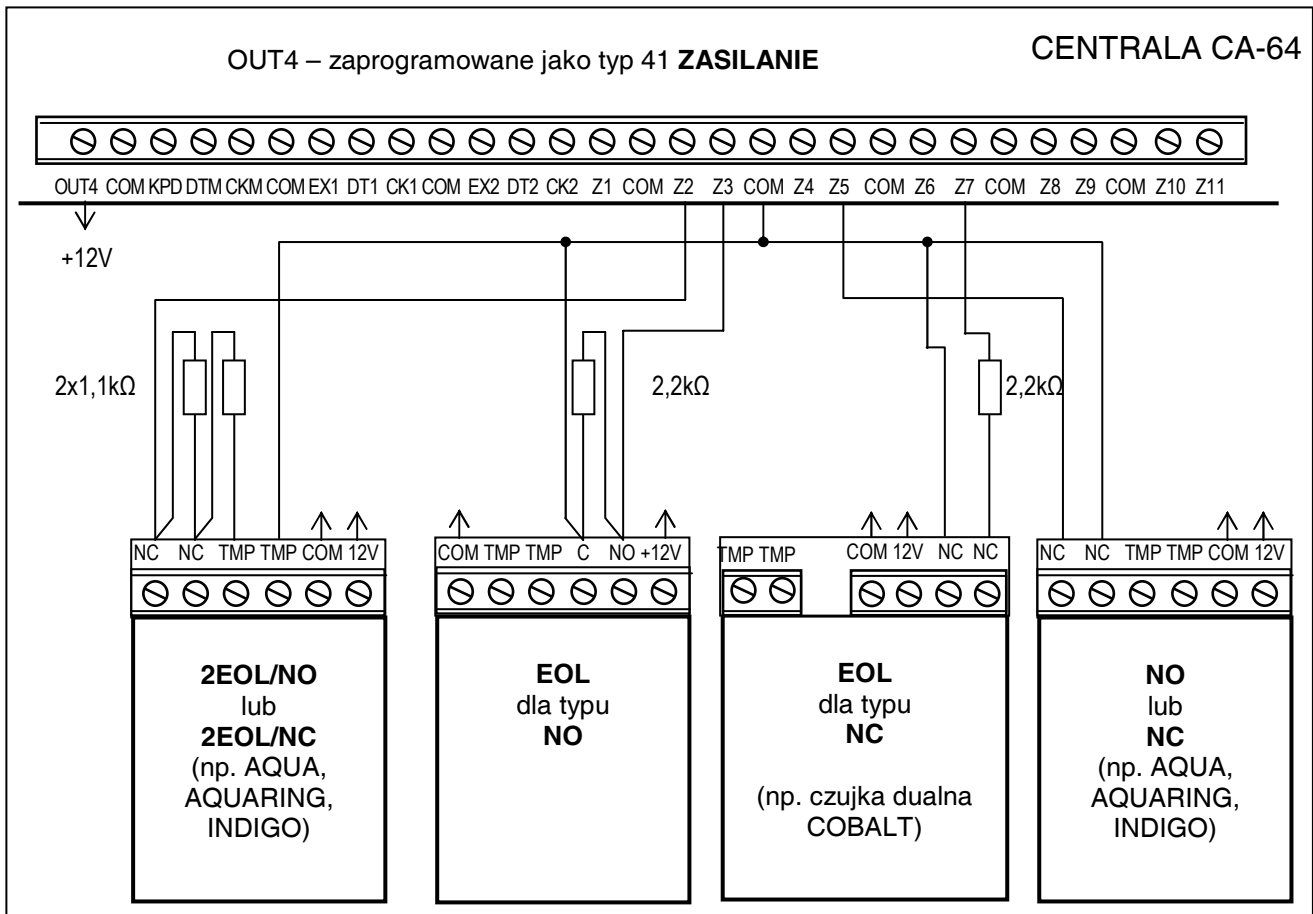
OUT4 – zaprogramowane jako typ 41 **ZASILANIE**

CENTRALA CA-64

OUT4 COM KPD DTM CKM COM EX1 DT1 CK1 COM EX2 DT2 CK2 Z1 COM Z2 Z3 COM Z4 Z5 COM Z6 Z7 COM Z8 Z9 COM Z10 Z11

+12V

2x1,1kΩ

2,2kΩ

2,2kΩ

NC NC TMP TMP COM 12V

COM TMP TMP C NO +12V

TMP TMP

COM 12V NC NC

NC NC TMP TMP COM 12V

**2EOL/NO**
lub
**2EOL/NC**
(np. AQUA, AQUARING, INDIGO)

**EOL**
dla typu
**NO**

**EOL**
dla typu
**NC**

(np. czujka dualna COBALT)

**NO**
lub
**NC**
(np. AQUA, AQUARING, INDIGO)